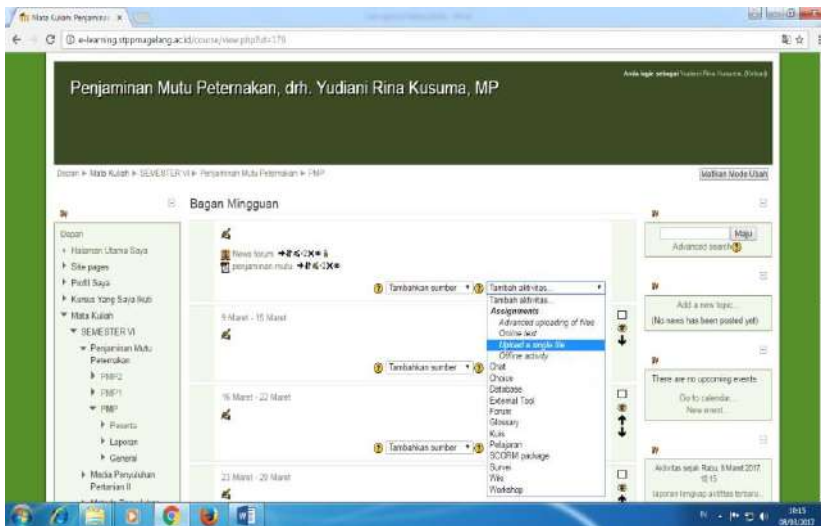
Mata Kuliah: Penjaminan ×

e-learning.stppmagelang.ac.id/course/view.php?id=179

Penjaminan Mutu Peternakan, drh. Yudiani Rina Kusuma, MP

Anda login sebagai Yudiani Rina Kusuma (Keluar)

Depan ▸ Mata Kuliah ▸ SEMESTER VI ▸ Penjaminan Mutu Peternakan ▸ PMP

Matikan Mode Ubah

Bagan Mingguan

Depan
Halaman Utama Saya
Site pages
Profil Saya
Kursus Yang Saya Ikuti
Mata Kuliah
SEMESTER VI
Penjaminan Mutu Peternakan
PMP2
PMP1
PMP
Peserta
Laporan
General
Media Penyuluhan Pertanian II

News forum
penjaminan mutu

Tambahkan sumber
Tambah aktivitas...
Tambah aktivitas...
Assignments
Advanced uploading of files
Online text
Upload a single file
Offline activity
Chat
Choice
Database
External Tool
Forum
Glossary
Kuis
Pelajaran
SCORM package
Survei
Wiki
Workshop

9 Maret - 15 Maret
Tambahkan sumber
16 Maret - 22 Maret
Tambahkan sumber
23 Maret - 29 Maret

Maju
Advanced search

Add a new topic...
(No news has been posted yet)

There are no upcoming events
Go to calendar...
New event...

Aktivitas sejak Rabu, 8 Maret 2017, 15:15
laporan lengkap aktifitas terbaru...

10:15
09/03/2017